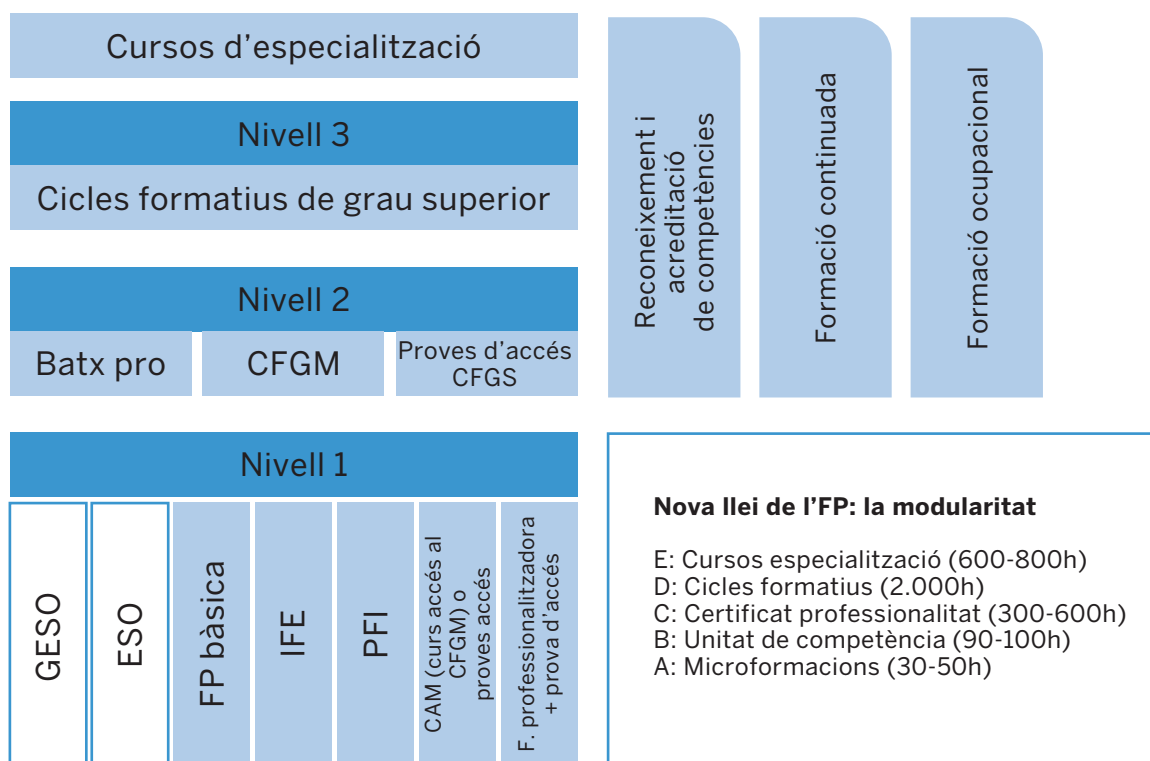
Cursos d'especialització

Nivell 3

Cicles formatius de grau superior

Nivell 2

Batx pro

CFGM

Proves d'accés CFGS

Reconeixement i acreditació de competències

Formació continuada

Formació ocupacional

Nivell 1

GESO

ESO

FP bàsica

IFE

PFI

CAM (curs accés al CFGM) o proves accés

F. professionalitzadora + prova d'accés

**Nova llei de l'FP: la modularitat**

E: Cursos especialització (600-800h)
D: Cicles formatius (2.000h)
C: Certificat professionalitat (300-600h)
B: Unitat de competència (90-100h)
A: Microformacions (30-50h)